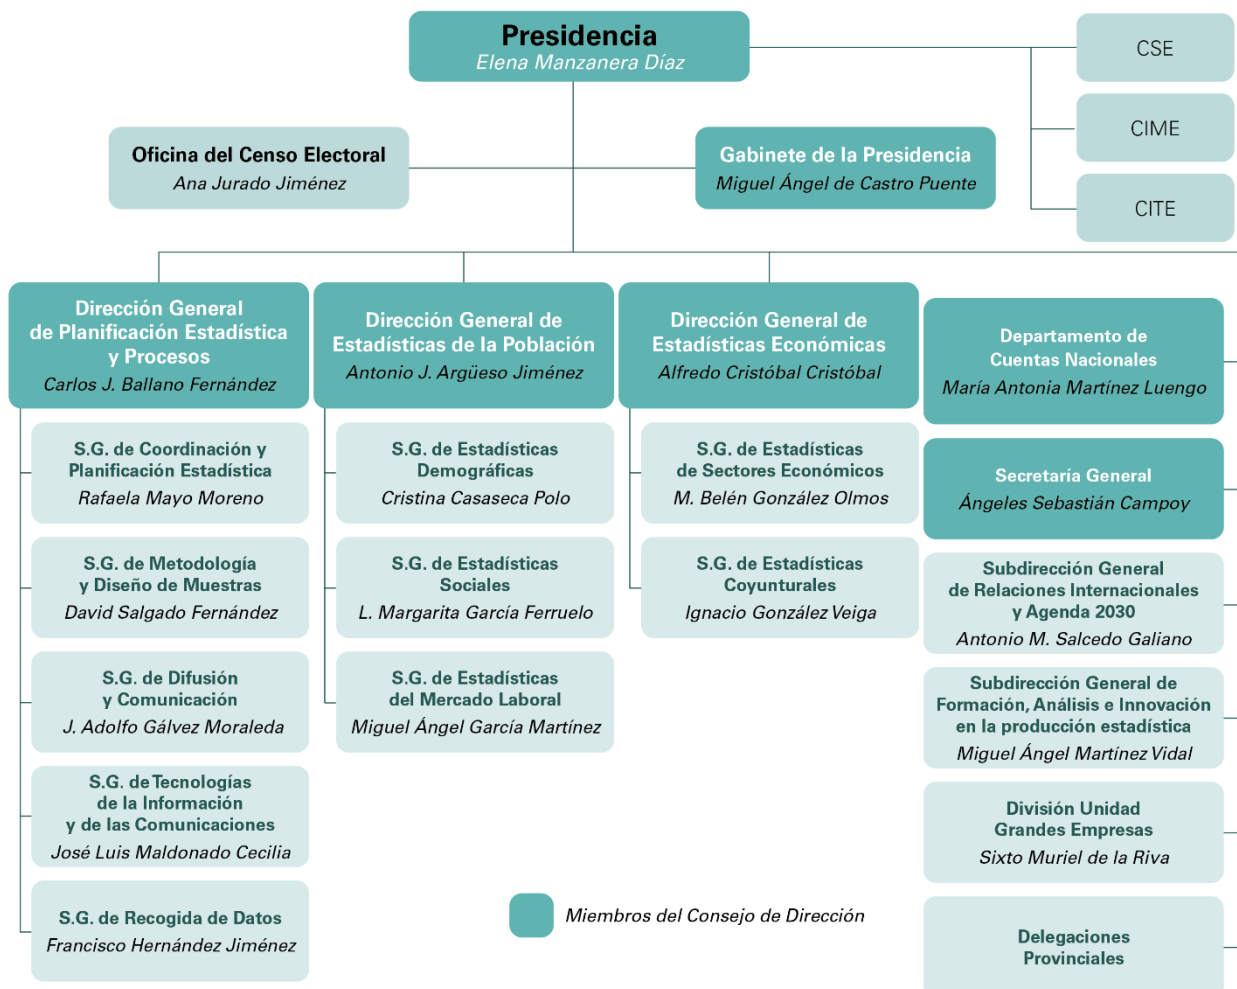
Presidencia
Elena Manzanera Díaz

CSE

CIME

CITE

Oficina del Censo Electoral
Ana Jurado Jiménez

Gabinete de la Presidencia
Miguel Ángel de Castro Puente

Dirección General de Planificación Estadística y Procesos
Carlos J. Ballano Fernández

S.G. de Coordinación y Planificación Estadística
Rafaela Mayo Moreno

S.G. de Metodología y Diseño de Muestras
David Salgado Fernández

S.G. de Difusión y Comunicación
J. Adolfo Gálvez Moraleda

S.G. de Tecnologías de la Información y de las Comunicaciones
José Luis Maldonado Cecilia

S.G. de Recogida de Datos
Francisco Hernández Jiménez

Dirección General de Estadísticas de la Población
Antonio J. Argüeso Jiménez

S.G. de Estadísticas Demográficas
Cristina Casaseca Polo

S.G. de Estadísticas Sociales
L. Margarita García Ferruelo

S.G. de Estadísticas del Mercado Laboral
Miguel Ángel García Martínez

Dirección General de Estadísticas Económicas
Alfredo Cristóbal Cristóbal

S.G. de Estadísticas de Sectores Económicos
M. Belén González Olmos

S.G. de Estadísticas Coyunturales
Ignacio González Veiga

Departamento de Cuentas Nacionales
María Antonia Martínez Luengo

Secretaría General
Ángeles Sebastián Campoy

Subdirección General de Relaciones Internacionales y Agenda 2030
Antonio M. Salcedo Galiano

Subdirección General de Formación, Análisis e Innovación en la producción estadística
Miguel Ángel Martínez Vidal

División Unidad Grandes Empresas
Sixto Muriel de la Riva

Delegaciones Provinciales

Miembros del Consejo de Dirección